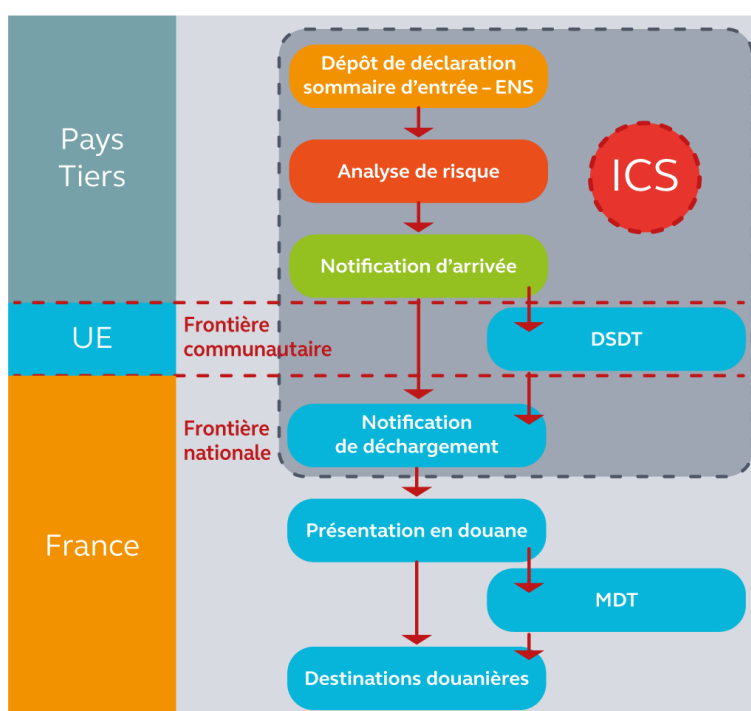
Pays Tiers

Dépôt de déclaration sommaire d'entrée – ENS

Analyse de risque

ICS

Notification d'arrivée

UE

Frontière communautaire

DSDT

France

Frontière nationale

Notification de déchargement

Présentation en douane

MDT

Destinations douanières